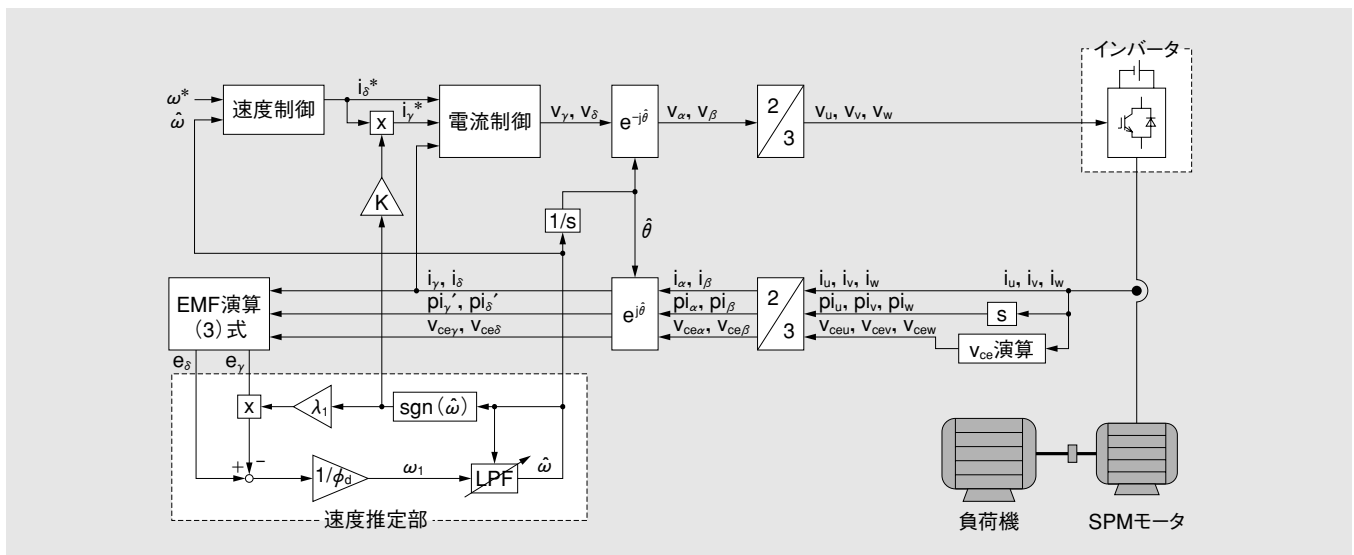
インバータ

$\omega^*$
$\hat{\omega}$
速度制御
$i_\delta^*$
$i_\gamma^*$
x
電流制御
$v_\gamma, v_\delta$
$e^{-j\hat{\theta}}$
$v_\alpha, v_\beta$
2
3
$v_u, v_v, v_w$

K
1/s
$\hat{\theta}$

EMF演算
(3) 式
$i_\gamma, i_\delta$
$pi_\gamma', pi_\delta'$
$v_{ce\gamma}, v_{ce\delta}$
$e^{j\hat{\theta}}$
$i_\alpha, i_\beta$
$pi_\alpha, pi_\beta$
$v_{ce\alpha}, v_{ce\beta}$
2
3
$i_u, i_v, i_w$
$pi_u, pi_v, pi_w$
$v_{ceu}, v_{cev}, v_{cew}$
$i_u, i_v, i_w$
s
$v_{ce}$演算

$e_\delta$
$e_\gamma$
x
$\lambda_1$
sgn ($\hat{\omega}$)
+
−
$1/\phi_d$
$\omega_1$
LPF
$\hat{\omega}$
速度推定部

負荷機
SPMモータ